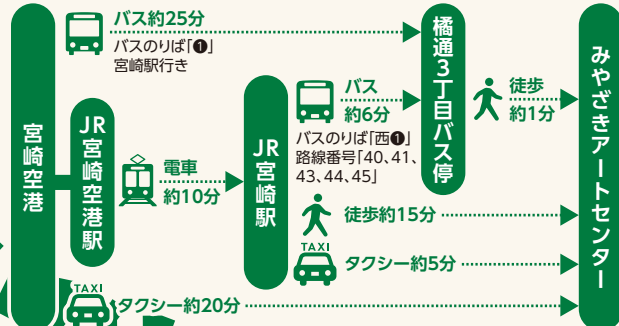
バス約25分
バスのりば「❶」
宮崎駅行き

橘通3丁目バス停

みやざきアートセンター

宮崎空港

JR宮崎空港駅

電車
約10分

JR宮崎駅

バス
約6分
バスのりば「西❶」
路線番号「40、41、43、44、45」

徒歩
約1分

徒歩約15分

TAXI
タクシー約5分

TAXI
タクシー約20分